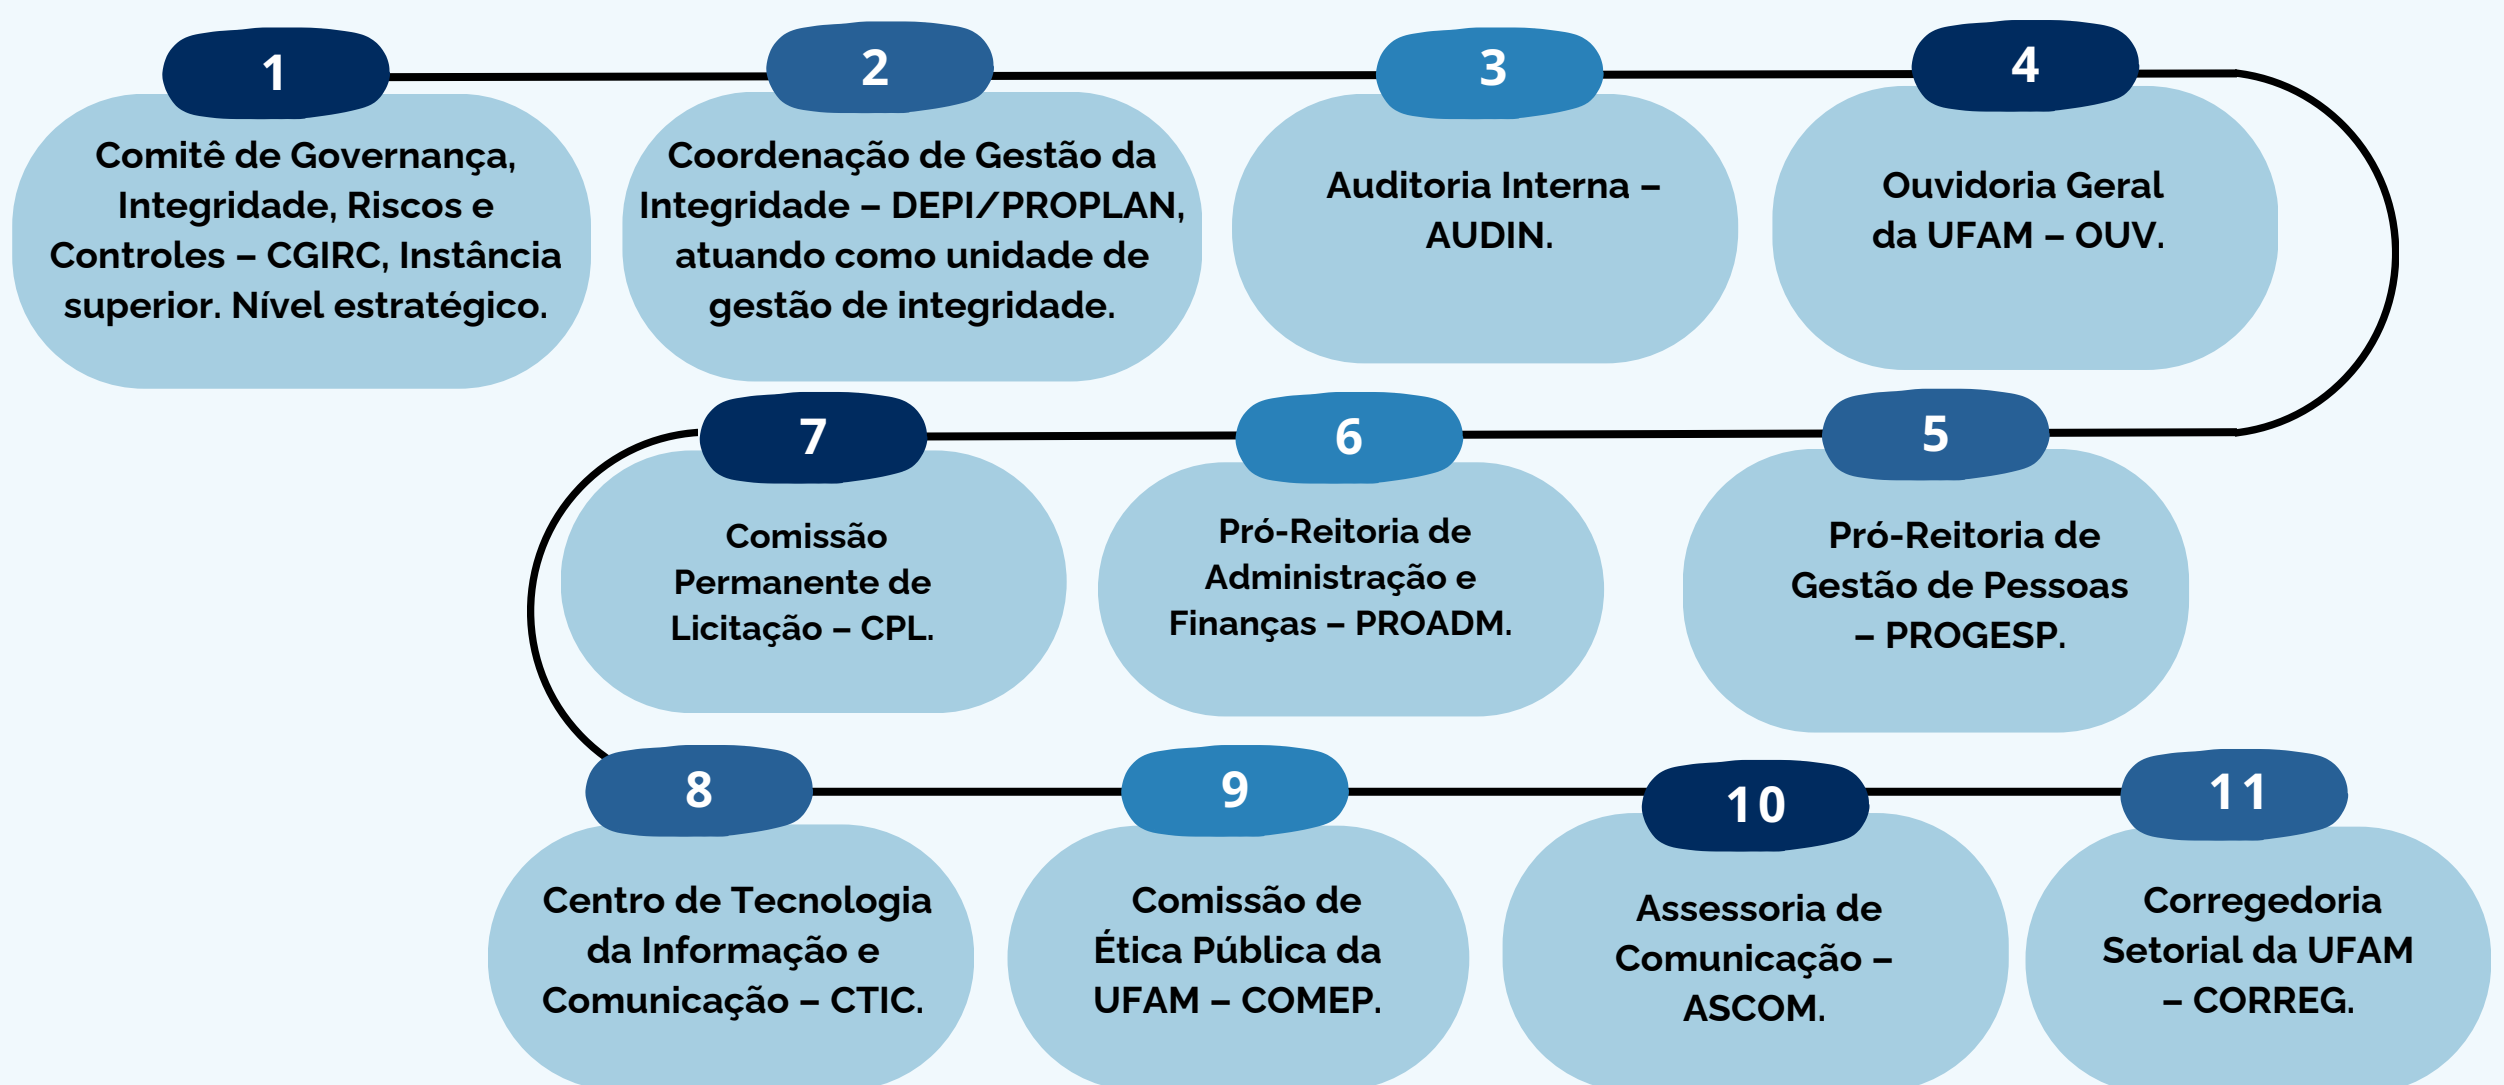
1
Comitê de Governança, Integridade, Riscos e Controles – CGIRC, Instância superior. Nível estratégico.

2
Coordenação de Gestão da Integridade – DEPI/PROPLAN, atuando como unidade de gestão de integridade.

3
Auditoria Interna – AUDIN.

4
Ouvidoria Geral da UFAM – OUV.

5
Pró-Reitoria de Gestão de Pessoas – PROGESP.

6
Pró-Reitoria de Administração e Finanças – PROADM.

7
Comissão Permanente de Licitação – CPL.

8
Centro de Tecnologia da Informação e Comunicação – CTIC.

9
Comissão de Ética Pública da UFAM – COMEP.

10
Assessoria de Comunicação – ASCOM.

11
Corregedoria Setorial da UFAM – CORREG.